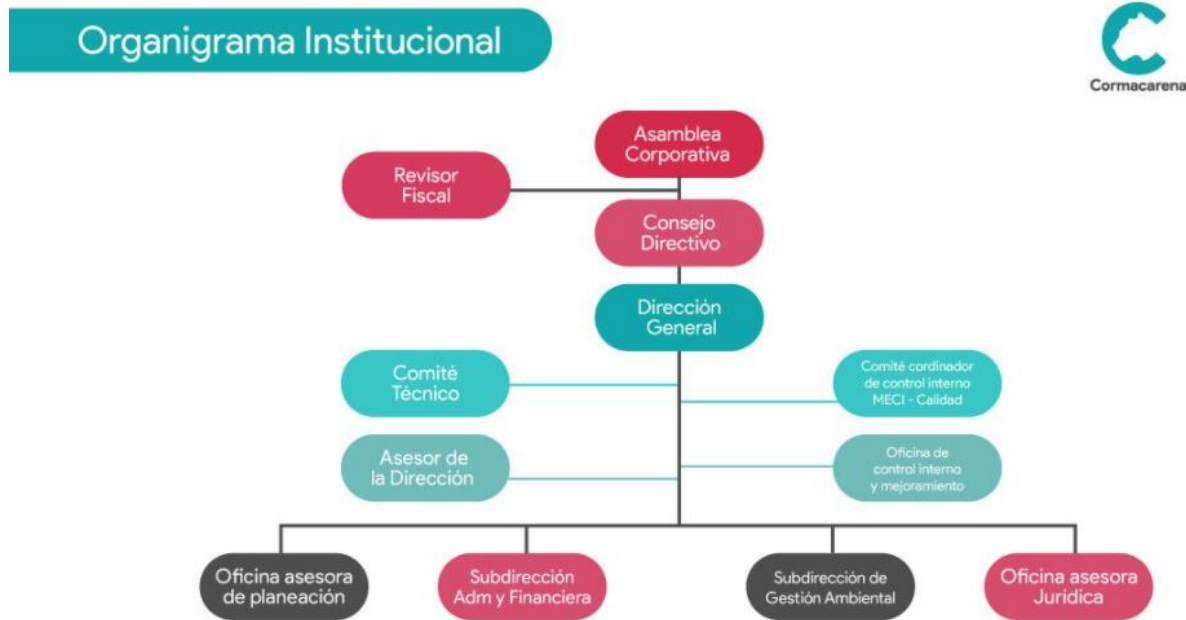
Organigrama Institucional

Cormacarena

Asamblea Corporativa

Revisor Fiscal

Consejo Directivo

Dirección General

Comité Técnico

Comité cordinador de control interno MECI - Calidad

Asesor de la Dirección

Oficina de control interno y mejoramiento

Oficina asesora de planeación

Subdirección Adm y Financiera

Subdirección de Gestión Ambiental

Oficina asesora Jurídica